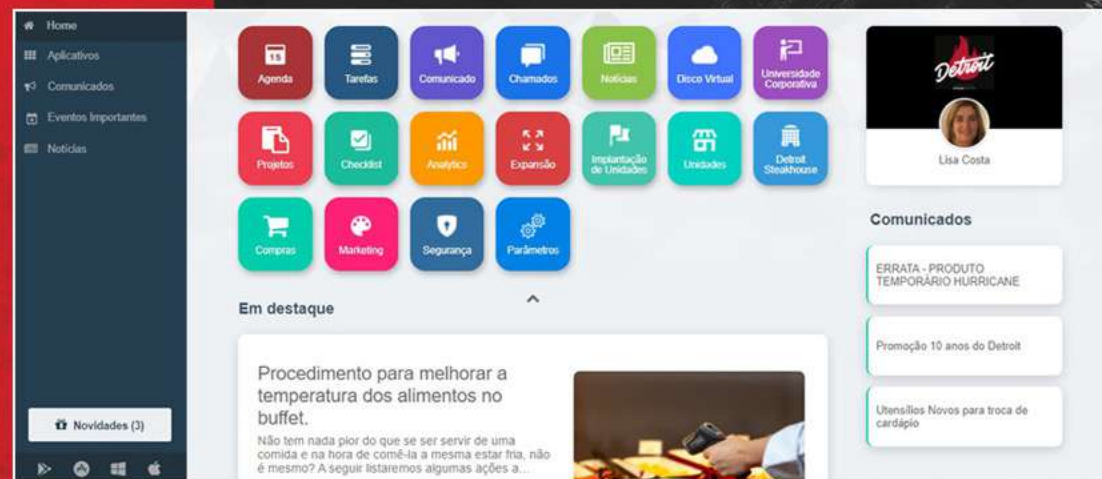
Home
Aplicativos
Comunicados
Eventos Importantes
Notícias

Novidades (3)

15
Agenda
Tarefas
Comunicado
Chamados
Notícias
Disco Virtual
Universidade Corporativa
Projetos
Checklist
Analytics
Expansão
Implantação de Unidades
Unidades
Detroit Steakhouse
Compras
Marketing
Segurança
Parâmetros

Em destaque

Procedimento para melhorar a temperatura dos alimentos no buffet.
Não tem nada pior do que se ser servir de uma comida e na hora de comê-la a mesma estar fria, não é mesmo? A seguir listaremos algumas ações a...

Detroit
Lisa Costa

Comunicados

ERRATA - PRODUTO TEMPORÁRIO HURRICANE

Promoção 10 anos do Detroit

Utensílios Novos para troca de cardápio